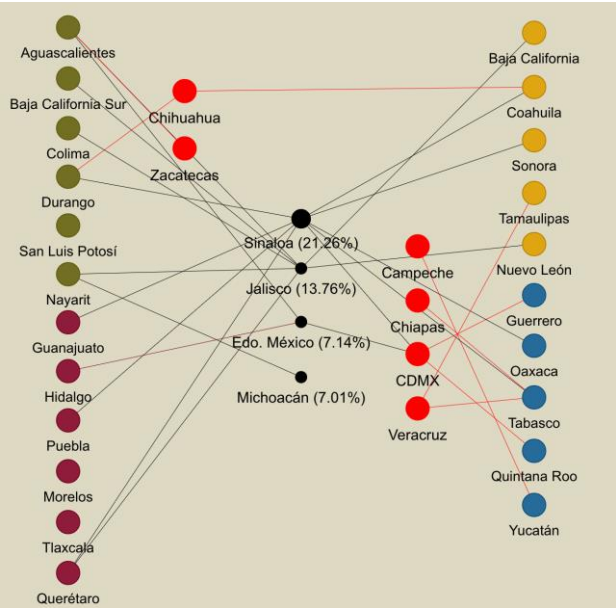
Aguascalientes
Baja California Sur
Colima
Durango
San Luis Potosí
Nayarit
Guanajuato
Hidalgo
Puebla
Morelos
Tlaxcala
Querétaro

Chihuahua
Zacatecas

Sinaloa (21.26%)
Jalisco (13.76%)
Edo. México (7.14%)
Michoacán (7.01%)

Campeche
Chiapas
CDMX
Veracruz

Baja California
Coahuila
Sonora
Tamaulipas
Nuevo León
Guerrero
Oaxaca
Tabasco
Quintana Roo
Yucatán